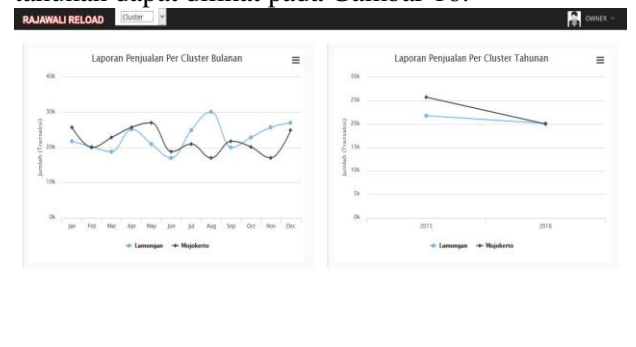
tahunan dapat dilihat pada Gambar 10.

RAJAWALI RELOAD Cluster

OWNER

Laporan Penjualan Per Cluster Bulanan

40k
30k
20k
10k
0k

Jumlah (Transaksi)

Jan Feb Mar Apr May Jun Jul Aug Sep Oct Nov Dec

Lamongan Mojokerto

Laporan Penjualan Per Cluster Tahunan

30k
25k
20k
15k
10k
5k
0k

Jumlah (Transaksi)

2015 2016

Lamongan Mojokerto